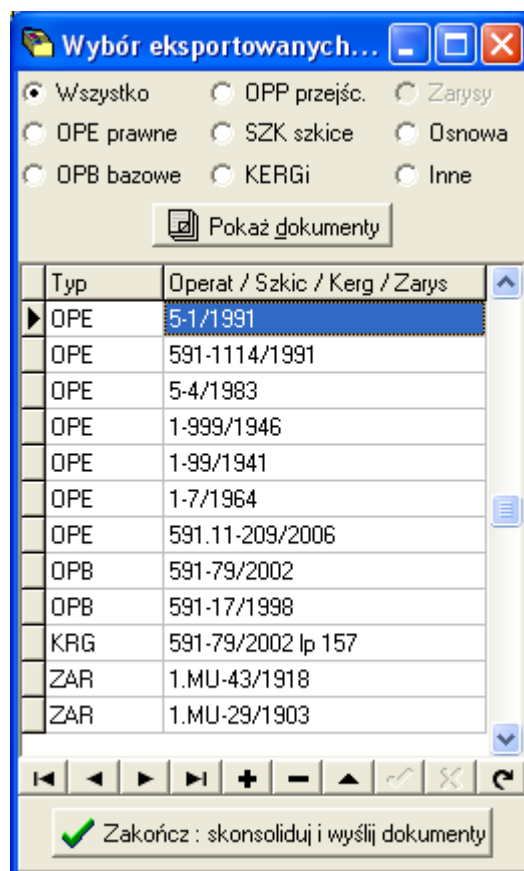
Wybór eksportowanych...

Wszystko
OPP przejśc.
Zarysy
OPE prawne
SZK szkice
Osnowa
OPB bazowe
KERGi
Inne

Pokaż dokumenty

| Typ | Operat / Szkic / Kerg / Zarys |
|---|---|
| OPE | 5-1/1991 |
| OPE | 591-1114/1991 |
| OPE | 5-4/1983 |
| OPE | 1-999/1946 |
| OPE | 1-99/1941 |
| OPE | 1-7/1964 |
| OPE | 591.11-209/2006 |
| OPB | 591-79/2002 |
| OPB | 591-17/1998 |
| KRG | 591-79/2002 lp 157 |
| ZAR | 1.MU-43/1918 |
| ZAR | 1.MU-29/1903 |

Zakończ : skonsoliduj i wyślij dokumenty